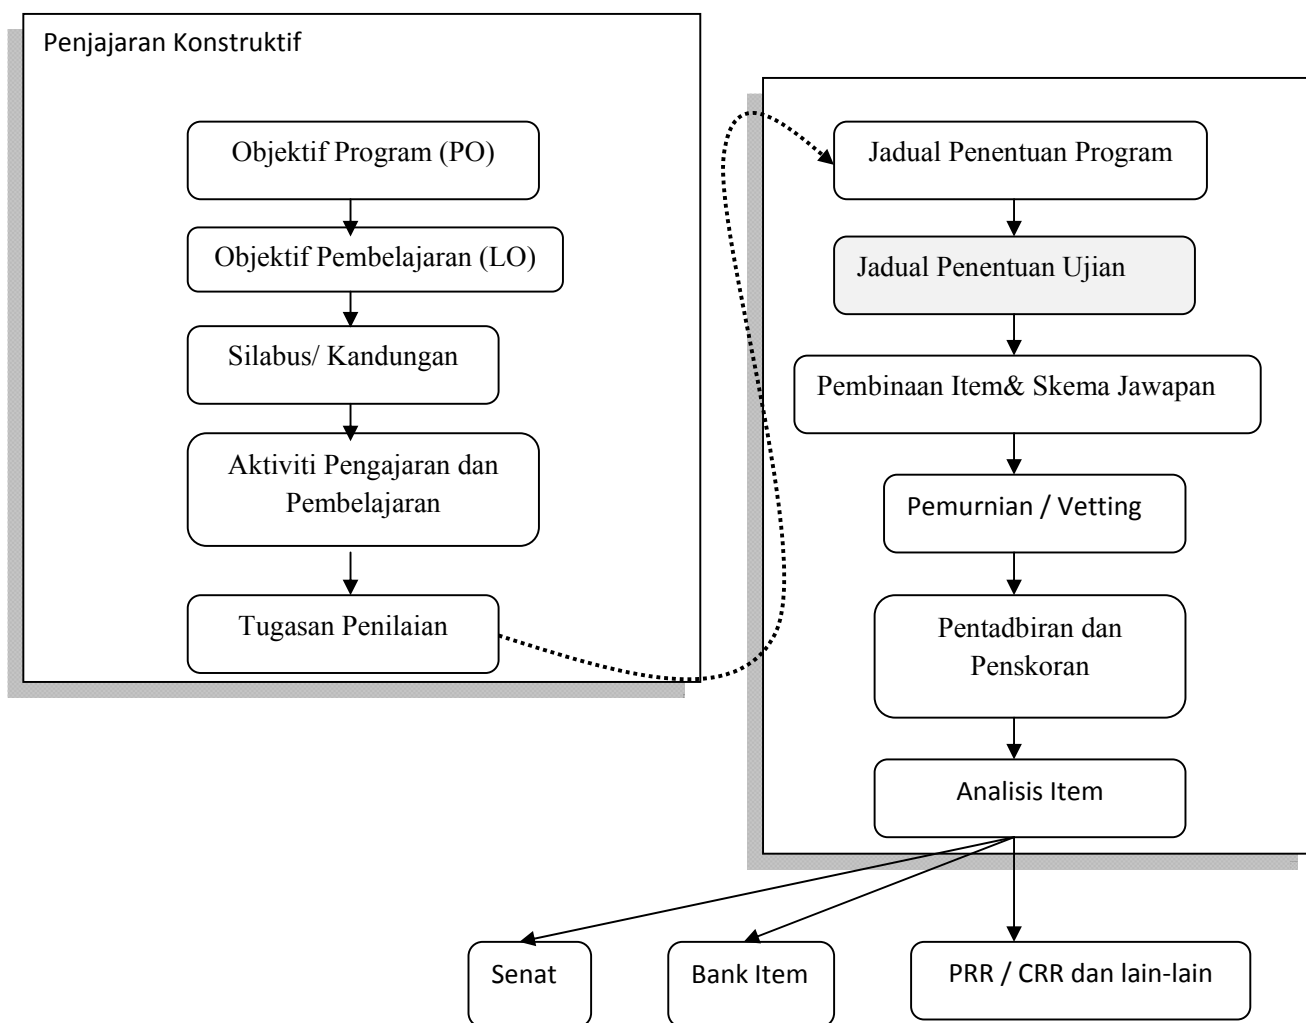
Penjajaran Konstruktif

Objektif Program (PO)

Objektif Pembelajaran (LO)

Silabus/ Kandungan

Aktiviti Pengajaran dan Pembelajaran

Tugasan Penilaian

Jadual Penentuan Program

Jadual Penentuan Ujian

Pembinaan Item& Skema Jawapan

Pemurnian / Vetting

Pentadbiran dan Penskoran

Analisis Item

Senat

Bank Item

PRR / CRR dan lain-lain